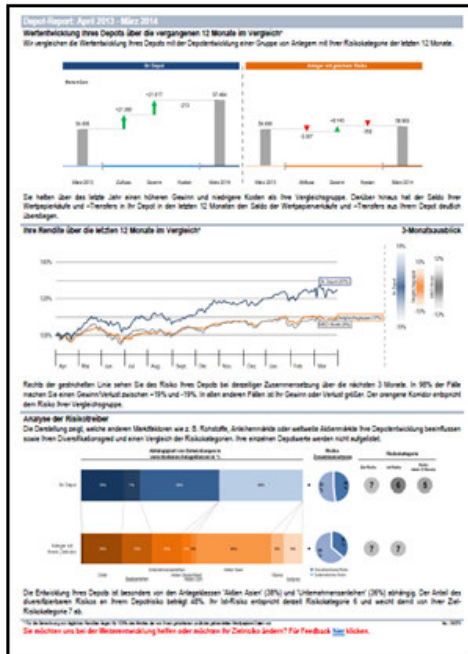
Depot-Report: April 2013 - März 2014

Wertentwicklung Ihres Depots über die vergangenen 12 Monate im Vergleich¹

Wir vergleichen die Wertentwicklung Ihres Depots mit der Depotentwicklung einer Gruppe von Anlegern mit Ihrer Risikokategorie der letzten 12 Monate.

Ihr Depot

Anleger mit gleichem Risiko

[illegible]

34.486

+21.990

+21.617

-273

57.464

März 2013

Zuflüsse

Gewinn

Kosten

März 2014

34.486

-5.007

+8.143

-350

39.993

März 2013

Abflüsse

Gewinn

Kosten

März 2014

Sie hatten über das letzte Jahr einen höheren Gewinn und niedrigere Kosten als Ihre Vergleichsgruppe. Darüber hinaus hat der Saldo Ihrer Wertpapierkäufe und -Transfers in Ihr Depot in den letzten 12 Monaten den Saldo der Wertpapierverkäufe und -Transfers aus Ihrem Depot deutlich überstiegen.

Ihre Rendite über die letzten 12 Monate im Vergleich¹

3-Monatsausblick

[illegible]

Apr

Mai

Jun

Jul

Aug

Sep

Okt

Nov

Dez

Jan

Feb

Mar

Rechts der gestrichelten Linie sehen Sie das Risiko Ihres Depots bei derzeitiger Zusammensetzung über die nächsten 3 Monate. In 98% der Fälle machen Sie einen Gewinn/Verlust zwischen +19% und -19%. In allen anderen Fällen ist Ihr Gewinn oder Verlust größer. Der orangene Korridor entspricht dem Risiko Ihrer Vergleichsgruppe.

Analyse der Risikotreiber

Die Darstellung zeigt, welche anderen Marktfaktoren wie z. B. Rohstoffe, Aktienmärkte oder weltweite Aktienmärkte Ihre Depotentwicklung beeinflussen sowie Ihren Diversifikationsgrad und einen Vergleich der Risikokategorien. Ihre einzelnen Depotwerte werden nicht aufgelistet.

Ihr Depot

Anleger mit Ihrem Zielrisiko

7

6

5

7

7

Die Entwicklung Ihres Depots ist besonders von den Anlageklassen 'Aktien Asien' (38%) und 'Unternehmensanleihen' (36%) abhängig. Der Anteil des diversifizierbaren Risikos an Ihrem Depotrisiko beträgt 48%. Ihr Ist-Risiko entspricht derzeit Risikokategorie 6 und weicht damit von Ihrer Ziel-Risikokategorie 7 ab.

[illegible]

Sie möchten uns bei der Weiterentwicklung helfen oder möchten Ihr Zielrisiko ändern? Für Feedback hier klicken.